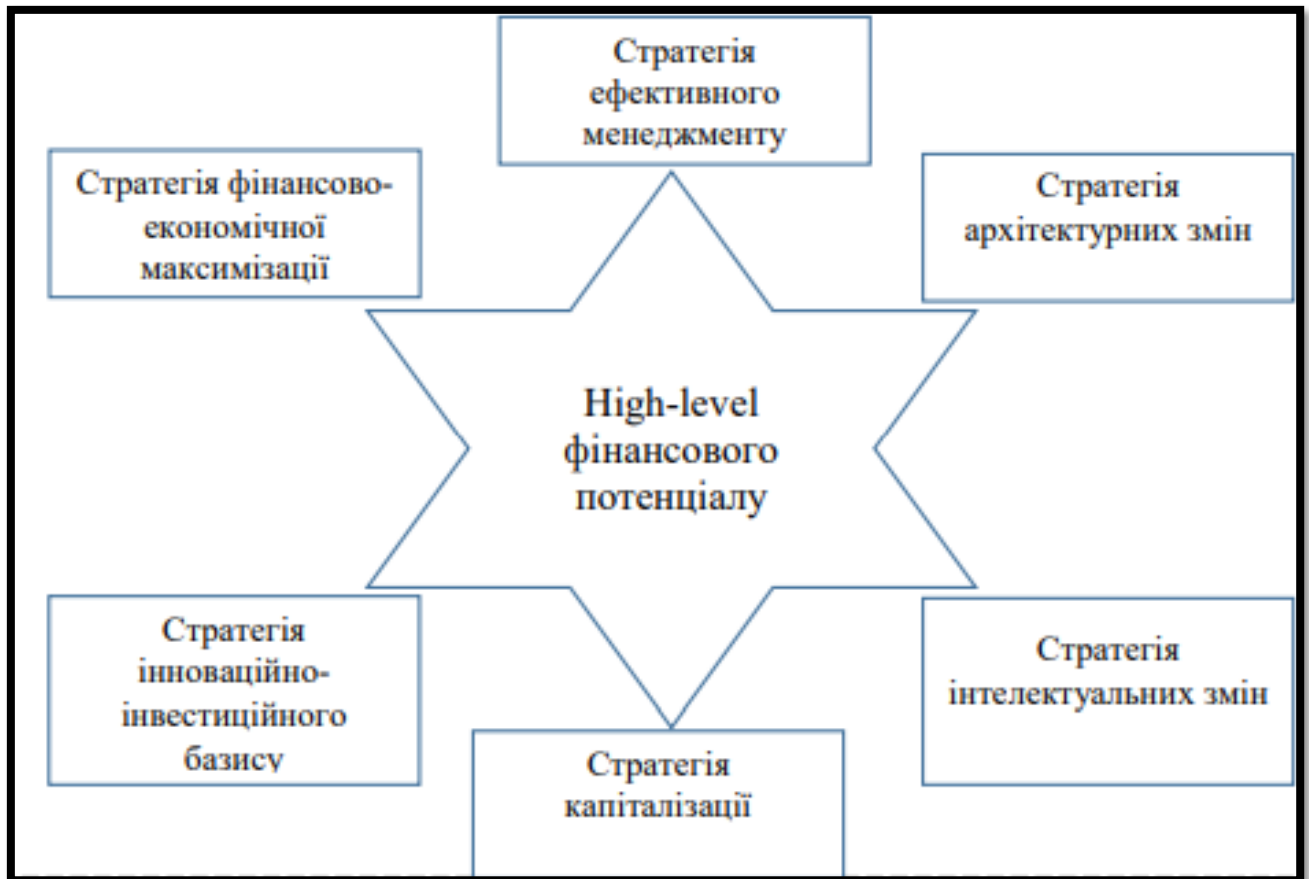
Стратегія ефективного менеджменту

Стратегія фінансово-економічної максимізації

Стратегія архітектурних змін

High-level фінансового потенціалу

Стратегія інноваційно-інвестиційного базису

Стратегія інтелектуальних змін

Стратегія капіталізації